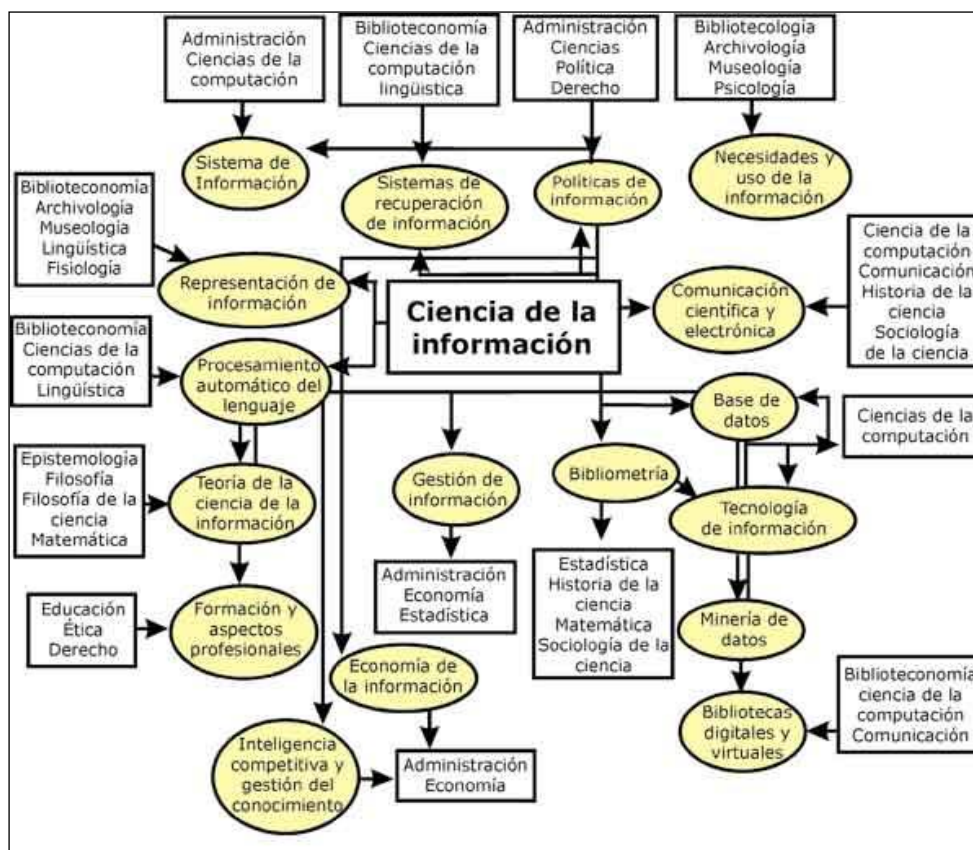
Administración Ciencias de la computación

Biblioteconomía Ciencias de la computación lingüística

Administración Ciencias Política Derecho

Bibliotecologia Archivología Museología Psicología

Sistema de Información

Sistemas de recuperación de información

Políticas de información

Necesidades y uso de la información

Biblioteconomía Archivología Museologia Lingüística Fisiología

Representación de información

Ciencia de la información

Comunicación científica y electrónica

Ciencia de la computación Comunicación Historia de la ciencia Sociología de la ciencia

Biblioteconomía Ciencias de la computación Lingüística

Procesamiento automático del lenguaje

Base de datos

Ciencias de la computación

Epistemología Filosofía Filosofía de la ciencia Matemática

Teoría de la ciencia de la información

Gestión de información

Bibliometría

Tecnología de información

Administración Economía Estadística

Estadística Historia de la ciencia Matemática Sociología de la ciencia

Educación Ética Derecho

Formación y aspectos profesionales

Minería de datos

Economía de la información

Biblioteconomía ciencia de la computación Comunicación

Bibliotecas digitales y virtuales

Inteligencia competitiva y gestión del conocimiento

Administración Economía